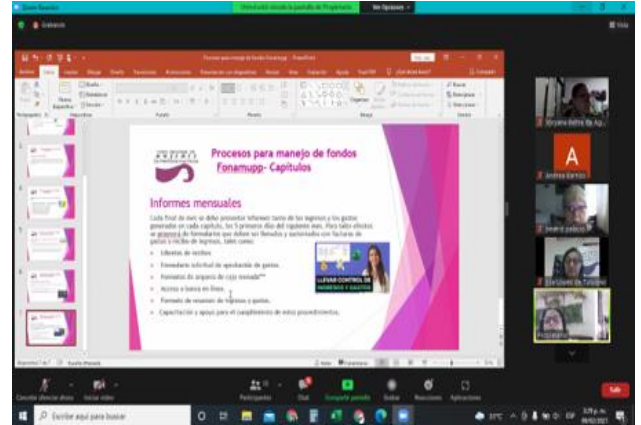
Procesos para manejo de fondos Fonamupp- Capítulos

Informes mensuales

Cada final de mes se debe presentar informes tanto de los ingresos y los gastos generados en cada capítulo, los 5 primeros días del siguiente mes. Para tales efectos se presenta de formularios que deben ser llenados y autorizados con facturas de gastos y recibos de ingresos, tales como:

Libretas de recibos
Formulario solicitud de aprobación de gastos.
Formatos de arqueo de caja mensual
Acceso a banca en línea.
Formato de resumen de ingresos y gastos.
Capacitación y apoyo para el cumplimiento de estos procedimientos.

LLEVAR CONTROL DE INGRESOS Y GASTOS

A
Andrea Barrios

Escribe aquí para buscar